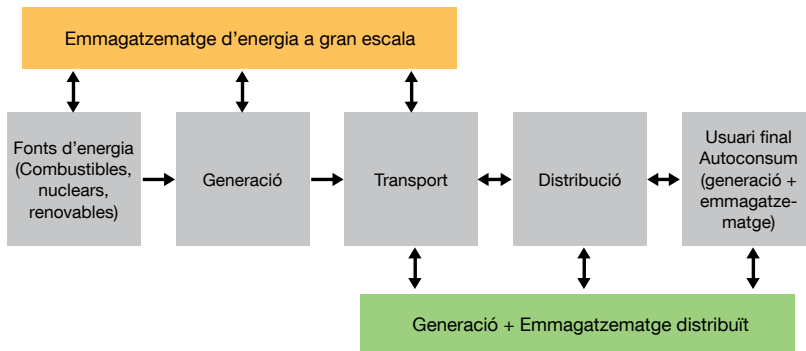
Emmagatzematge d’energia a gran escala

Fonts d’energia (Combustibles, nuclears, renovables)

Generació

Transport

Distribució

Usuari final Autoconsum (generació + emmagatzematge)

Generació + Emmagatzematge distribuït